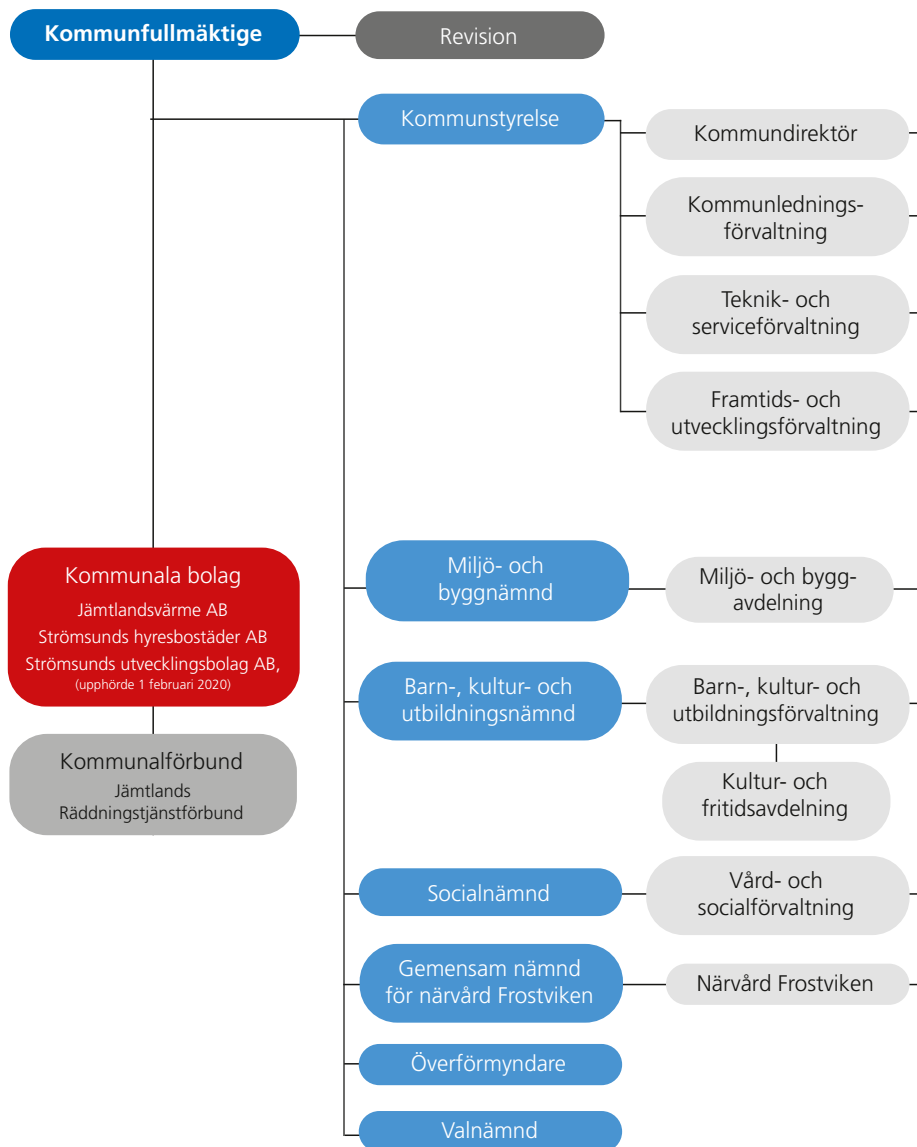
Kommunfullmäktige

Revision

Kommunstyrelse

Kommundirektör

Kommunledningsförvaltning

Teknik- och serviceförvaltning

Framtids- och utvecklingsförvaltning

Kommunala bolag
Jämtlandsvärme AB
Strömsunds hyresbostäder AB
Strömsunds utvecklingsbolag AB,
(upphörde 1 februari 2020)

Kommunalförbund
Jämtlands Räddningstjänstförbund

Miljö- och byggnämnd

Miljö- och byggavdelning

Barn-, kultur- och utbildningsnämnd

Barn-, kultur- och utbildningsförvaltning

Kultur- och fritidsavdelning

Socialnämnd

Vård- och socialförvaltning

Gemensam nämnd för närvård Frostviken

Närvård Frostviken

Överförmyndare

Valnämnd